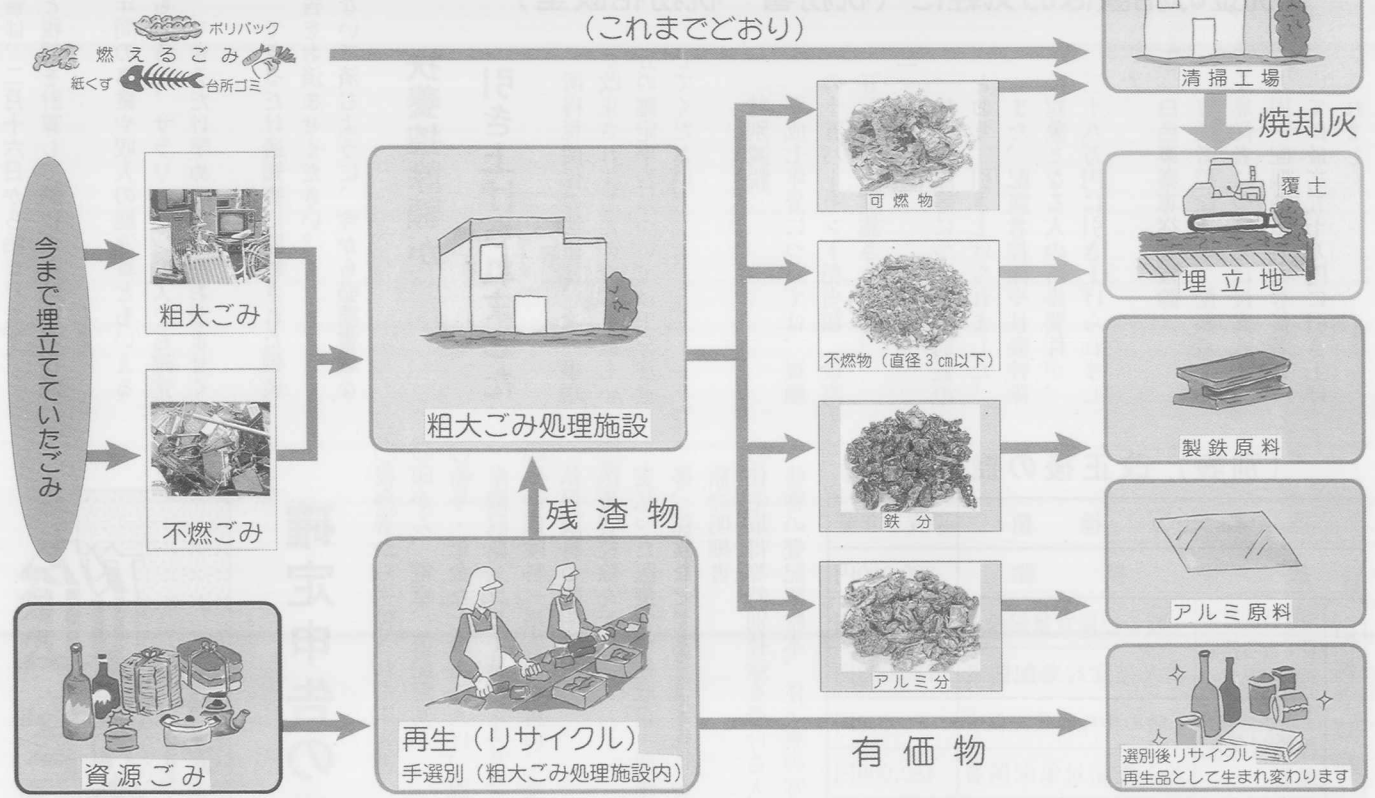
ポリパック
燃えるごみ
紙くず
台所ゴミ

（これまでどおり）

清掃工場

焼却灰

覆土

埋立地

今まで埋立てていたごみ

粗大ごみ

不燃ごみ

粗大ごみ処理施設

可燃物

不燃物（直径３㎝以下）

鉄分

アルミ分

製鉄原料

アルミ原料

残渣物

資源ごみ

再生（リサイクル）
手選別（粗大ごみ処理施設内）

有価物

選別後リサイクル
再生品として生まれ変わります